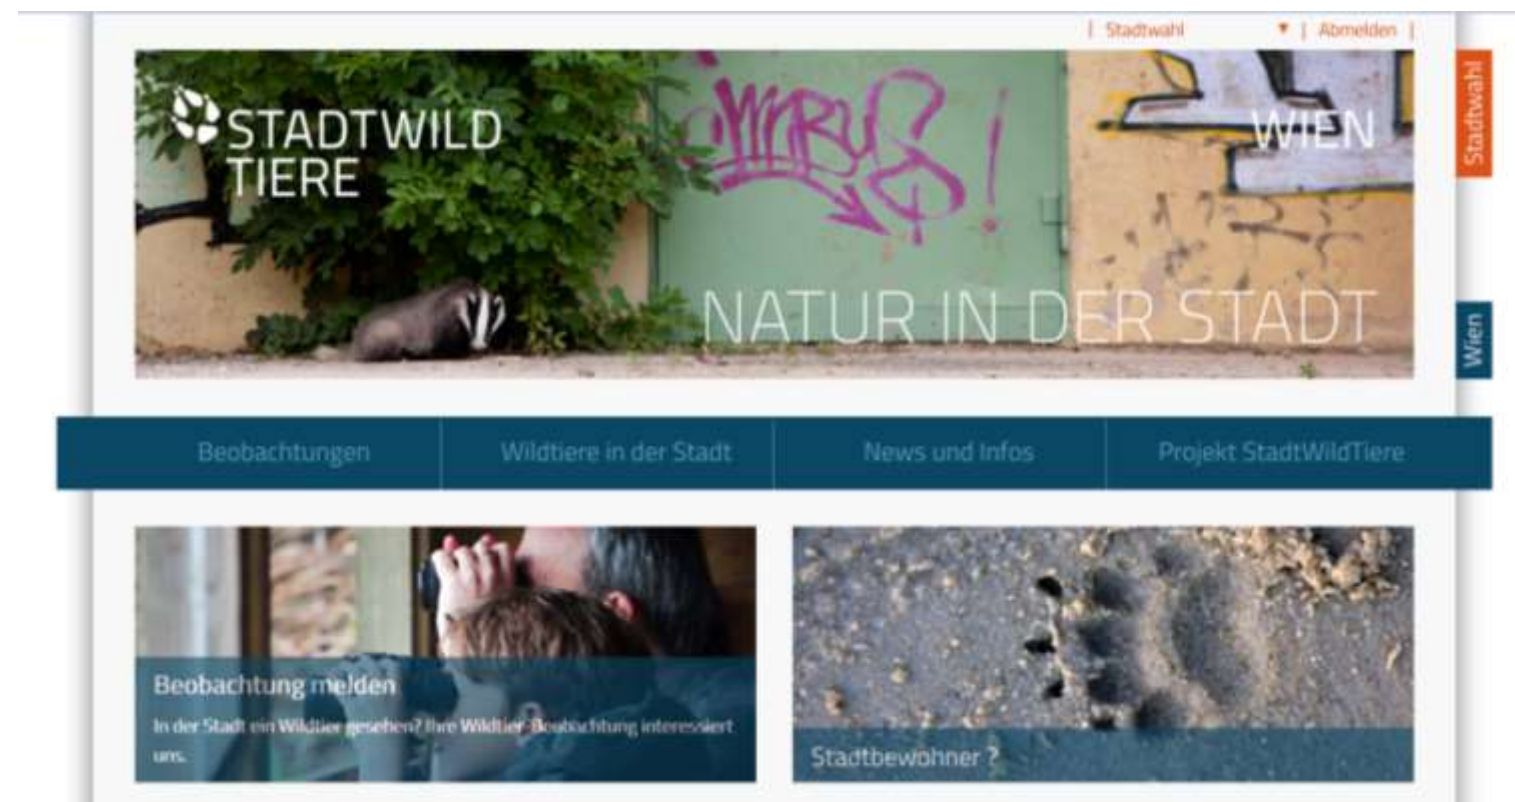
| Stadtwahl ▾ | Abmelden |

STADTWILD TIERE

WIEN

NATUR IN DER STADT

Stadtwahl

Wien

Beobachtungen

Wildtiere in der Stadt

News und Infos

Projekt StadtWildTiere

Beobachtung melden

In der Stadt ein Wildtier gesehen? Ihre Wildtier-Beobachtung interessiert uns.

Stadtbewohner ?